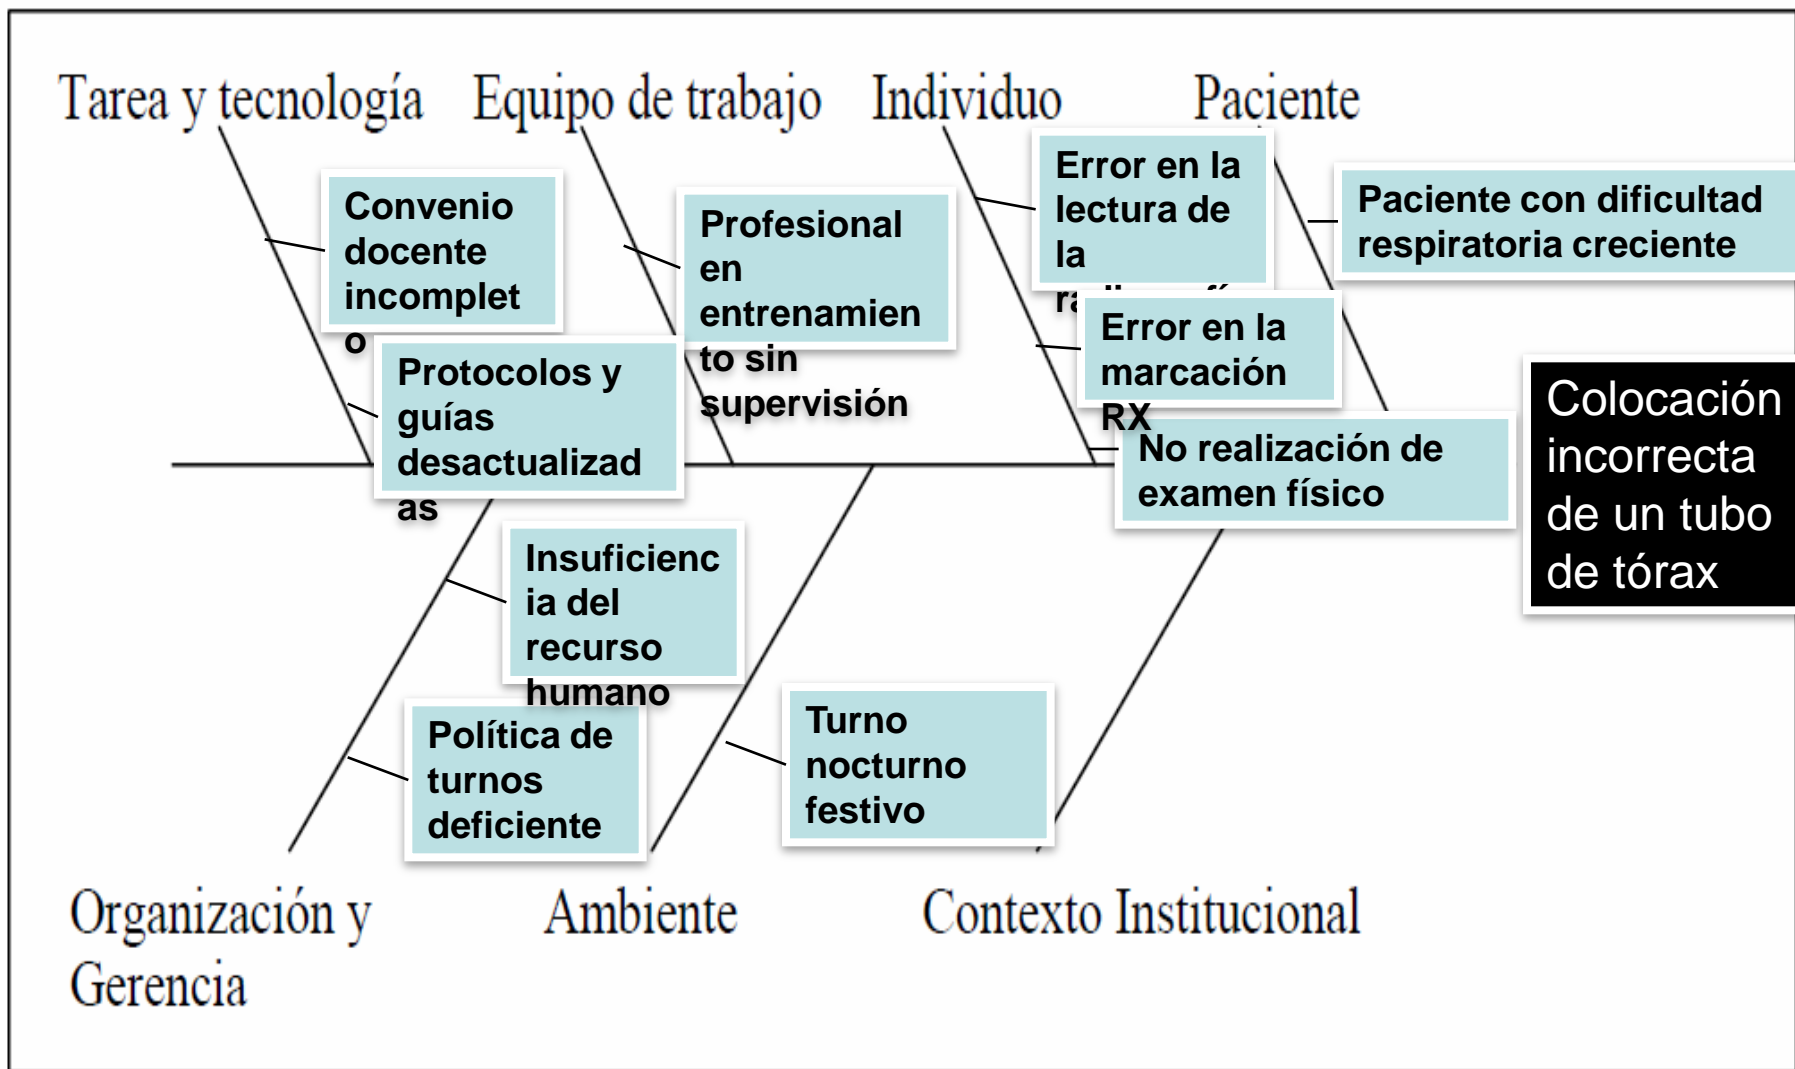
Tarea y tecnología

Equipo de trabajo

Individuo

Paciente

Convenio docente incompleto

Protocolos y guías desactualizadas

Profesional en entrenamiento sin supervisión

Error en la lectura de la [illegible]

Error en la marcación RX

Paciente con dificultad respiratoria creciente

No realización de examen físico

Colocación incorrecta de un tubo de tórax

Insuficiencia del recurso humano

Política de turnos deficiente

Turno nocturno festivo

Organización y Gerencia

Ambiente

Contexto Institucional